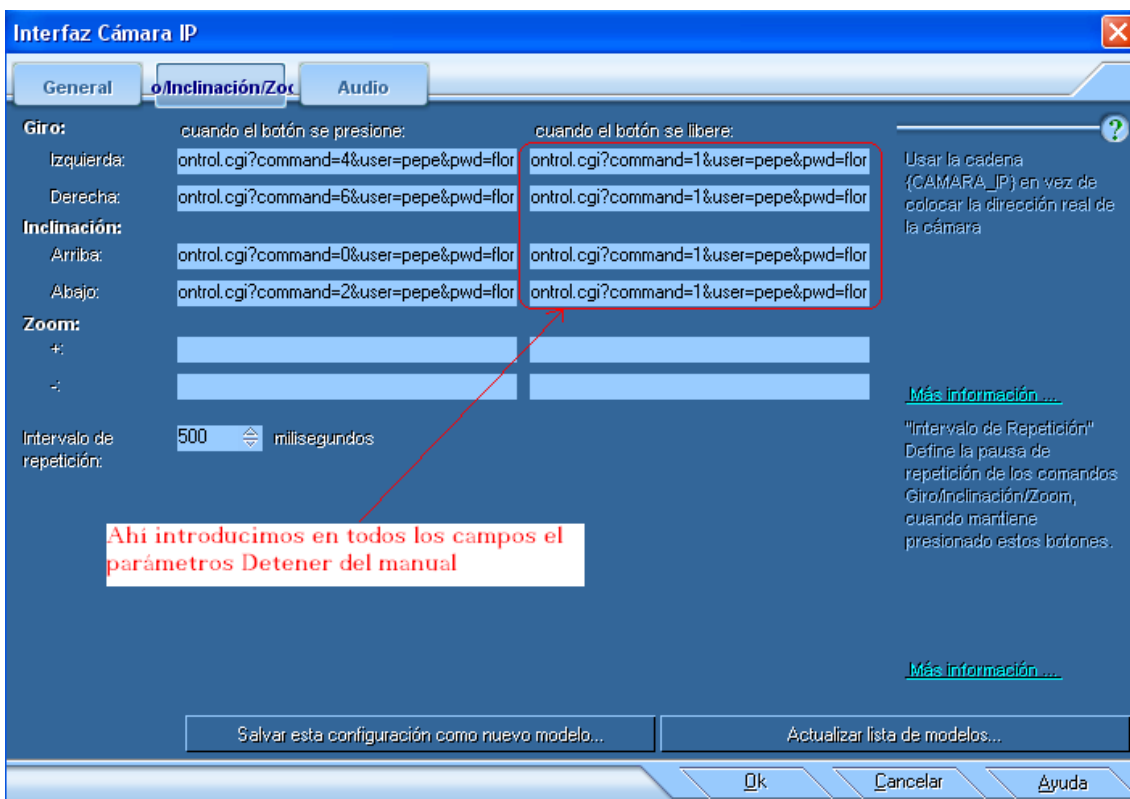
Interfaz Cámara IP

General | o/Inclinación/Zoc | Audio

Giro: cuando el botón se presione: cuando el botón se libere:

Izquierda: ontrol.cgi?command=4&user=pepe&pwd=flor ontrol.cgi?command=1&user=pepe&pwd=flor

Derecha: ontrol.cgi?command=6&user=pepe&pwd=flor ontrol.cgi?command=1&user=pepe&pwd=flor

Inclinación:

Arriba: ontrol.cgi?command=0&user=pepe&pwd=flor ontrol.cgi?command=1&user=pepe&pwd=flor

Abajo: ontrol.cgi?command=2&user=pepe&pwd=flor ontrol.cgi?command=1&user=pepe&pwd=flor

Zoom:

+:

-:

Intervalo de repetición: 500 milisegundos

Usar la cadena {CAMARA_IP} en vez de colocar la dirección real de la cámara

Más información ...

"Intervalo de Repetición" Define la pausa de repetición de los comandos Giro/Inclinación/Zoom, cuando mantiene presionado estos botones.

Más información ...

Ahí introducimos en todos los campos el parámetros Detener del manual

Salvar esta configuración como nuevo modelo...

Actualizar lista de modelos...

Ok

Cancelar

Ayuda